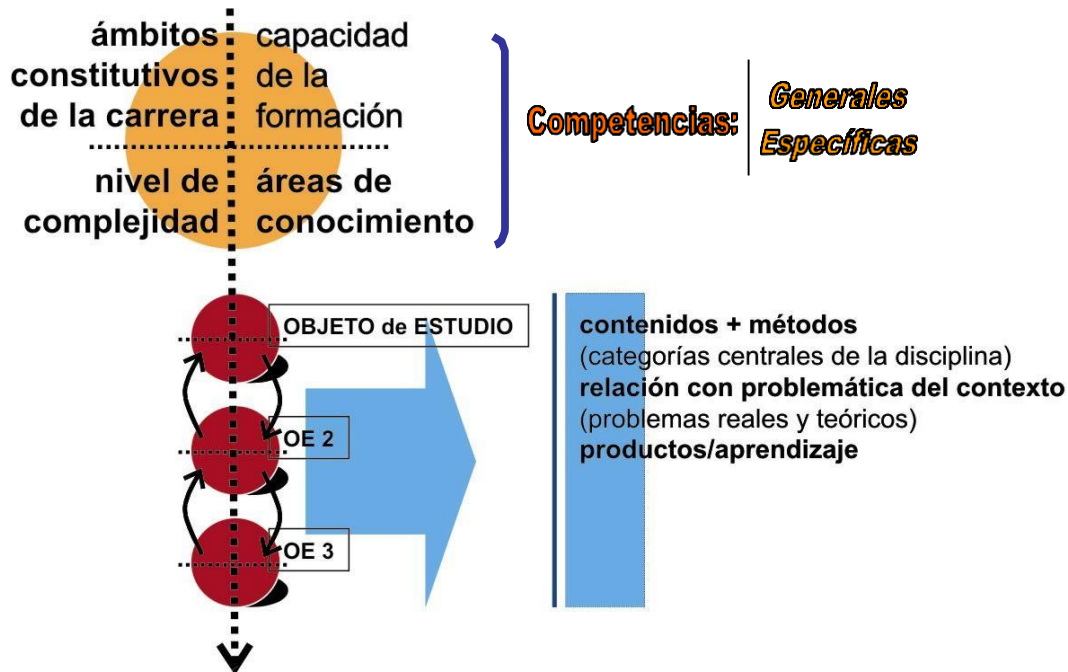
ámbitos constitutivos de la carrera

capacidad de la formación

nivel de complejidad

áreas de conocimiento

Competencias: Generales
Específicas

OBJETO de ESTUDIO

OE 2

OE 3

contenidos + métodos
(categorías centrales de la disciplina)
relación con problemática del contexto
(problemas reales y teóricos)
productos/aprendizaje